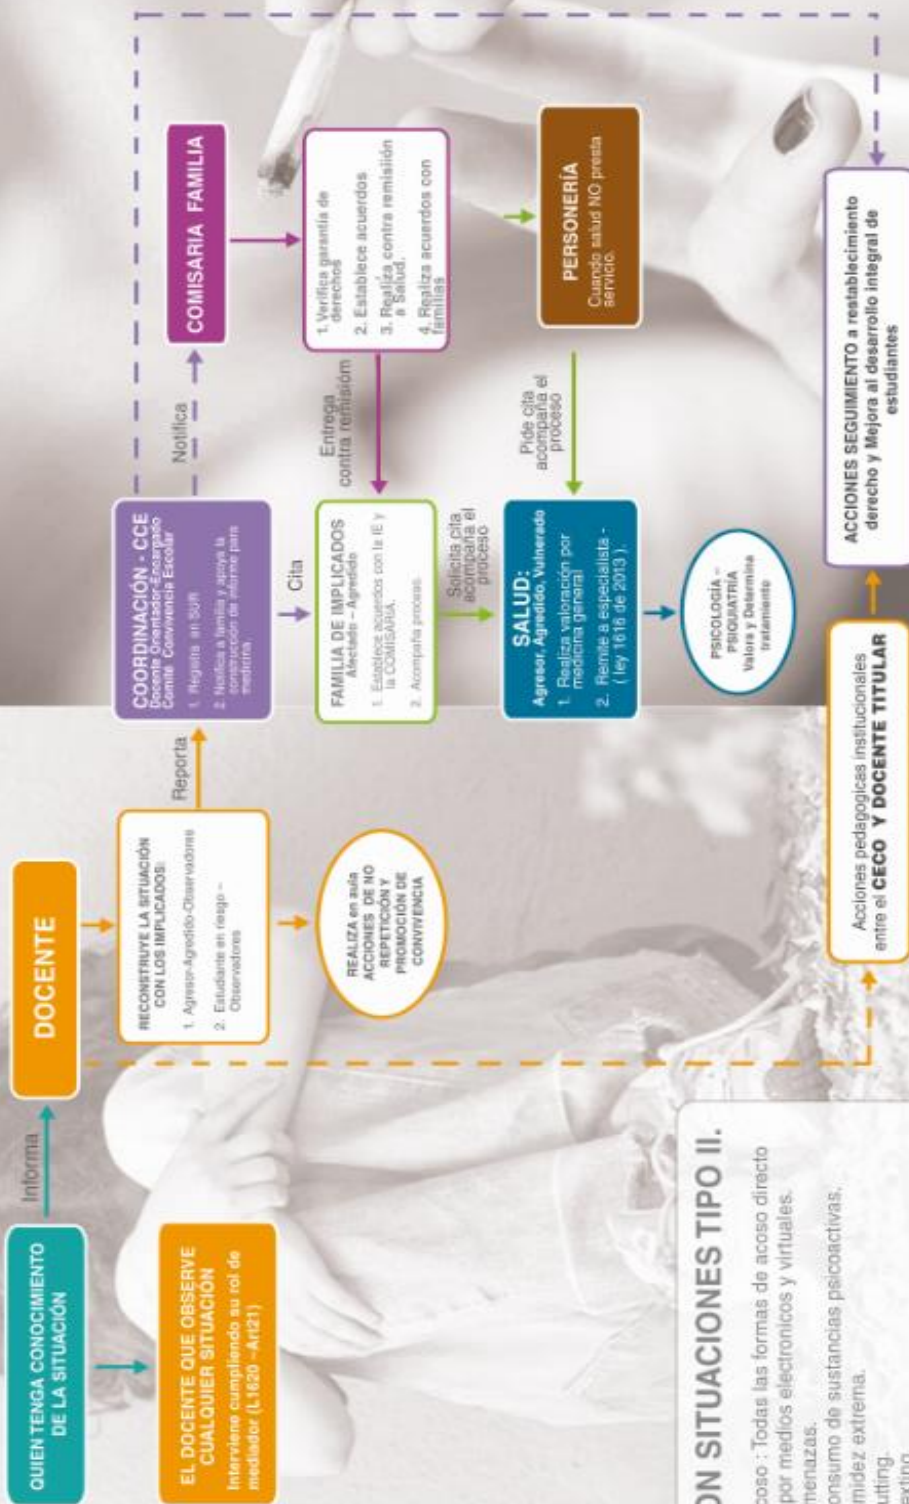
QUIEN TENGA CONOCIMIENTO DE LA SITUACIÓN

Informa

DOCENTE

EL DOCENTE QUE OBSERVE CUALQUIER SITUACIÓN
Interviene cumpliendo su rol de mediador (L1620 – Art21)

RECONSTRUYE LA SITUACIÓN CON LOS IMPLICADOS:
1. Agresor-Agredido-Observadores
2. Estudiante en riesgo - Observadores

Reporta

REALIZA en aula ACCIONES DE NO REPETICIÓN Y PROMOCIÓN DE CONVIVENCIA

COORDINACIÓN - CCE
Docente Orientador-Encargado Comité Convivencia Escolar
1. Registra en SIUR
2. Notifica a familia y apoya la construcción de informe para medicina

Notifica

COMISARIA FAMILIA

1. Verifica garantía de derechos
2. Establece acuerdos
3. Realiza contra remisión a Salud.
4. Realiza acuerdos con familias

Cita

FAMILIA DE IMPLICADOS
Afectado – Agredido
1. Establece acuerdos con la IE y la COMISARIA.
2. Acompaña proceso.

Entrega contra remisión

Solicita cita acompaña el proceso

SALUD:
Agresor, Agredido, Vulnerado
1. Realiza valoración por medicina general
2. Remite a especialista - ( ley 1616 de 2013 ).

Pide cita acompaña el proceso

PERSONERÍA
Cuando salud NO presta servicio.

PSICOLOGÍA - PSIQUIATRÍA
Valora y Determina tratamiento

Acciones pedagogicas institucionales entre el CECO Y DOCENTE TITULAR

ACCIONES SEGUIMIENTO a restablecimiento derecho y Mejora al desarrollo integral de estudiantes

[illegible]ON SITUACIONES TIPO II.

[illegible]coso : Todas las formas de acoso directo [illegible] por medios electronicos y virtuales.
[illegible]menazas.
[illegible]onsumo de sustancias psicoactivas.
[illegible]midez extrema.
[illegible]utting.
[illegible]